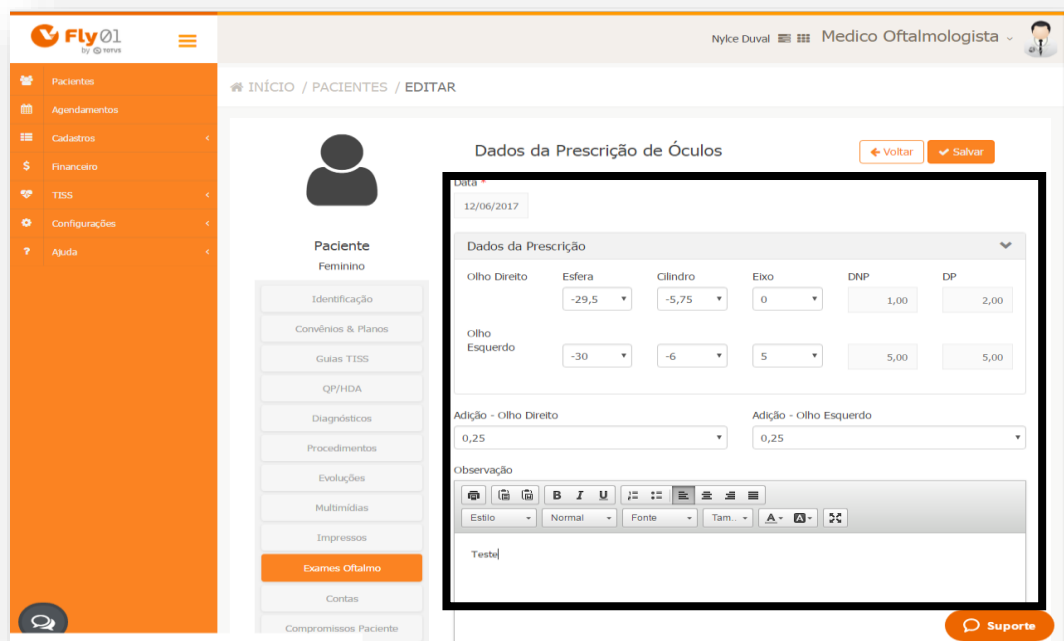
Fly01 by TOTVS

Nylce Duval Medico Oftalmologista

Pacientes
Agendamentos
Cadastros
Financeiro
TISS
Configurações
Ajuda

INÍCIO / PACIENTES / EDITAR

Paciente
Feminino

Identificação
Convênios & Planos
Guias TISS
QP/HDA
Diagnósticos
Procedimentos
Evoluções
Multimídias
Impressos
Exames Oftalmo
Contas
Compromissos Paciente

Dados da Prescrição de Óculos

Voltar Salvar

Data *
12/06/2017

Dados da Prescrição

| | Esfera | Cilindro | Eixo | DNP | DP |
|---|---|---|---|---|---|
| Olho Direito | -29,5 | -5,75 | 0 | 1,00 | 2,00 |
| Olho Esquerdo | -30 | -6 | 5 | 5,00 | 5,00 |

Adição - Olho Direito
0,25

Adição - Olho Esquerdo
0,25

Observação

B I U

Estilo Normal Fonte Tam.. A

Teste

Suporte